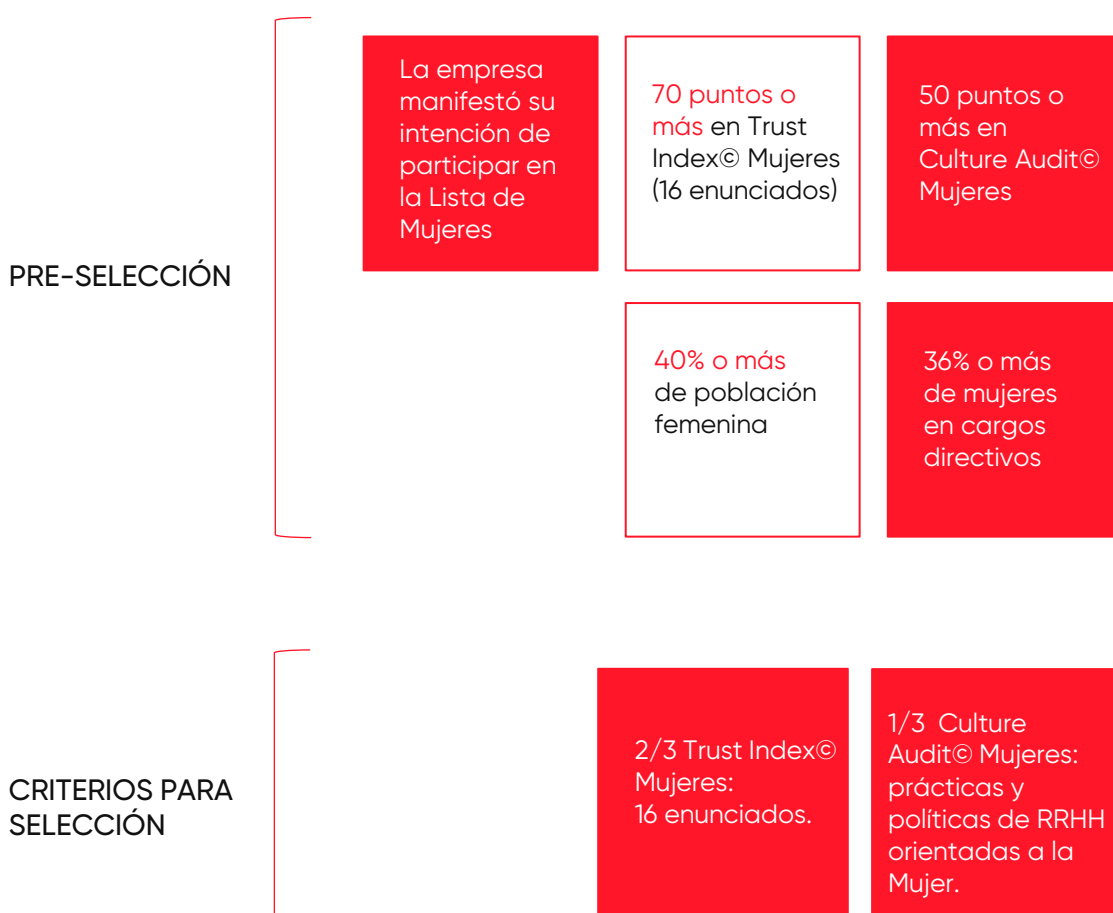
PRE-SELECCIÓN

La empresa manifestó su intención de participar en la Lista de Mujeres

70 puntos o más en Trust Index© Mujeres (16 enunciados)

50 puntos o más en Culture Audit© Mujeres

40% o más de población femenina

36% o más de mujeres en cargos directivos

CRITERIOS PARA SELECCIÓN

2/3 Trust Index© Mujeres: 16 enunciados.

1/3 Culture Audit© Mujeres: prácticas y políticas de RRHH orientadas a la Mujer.